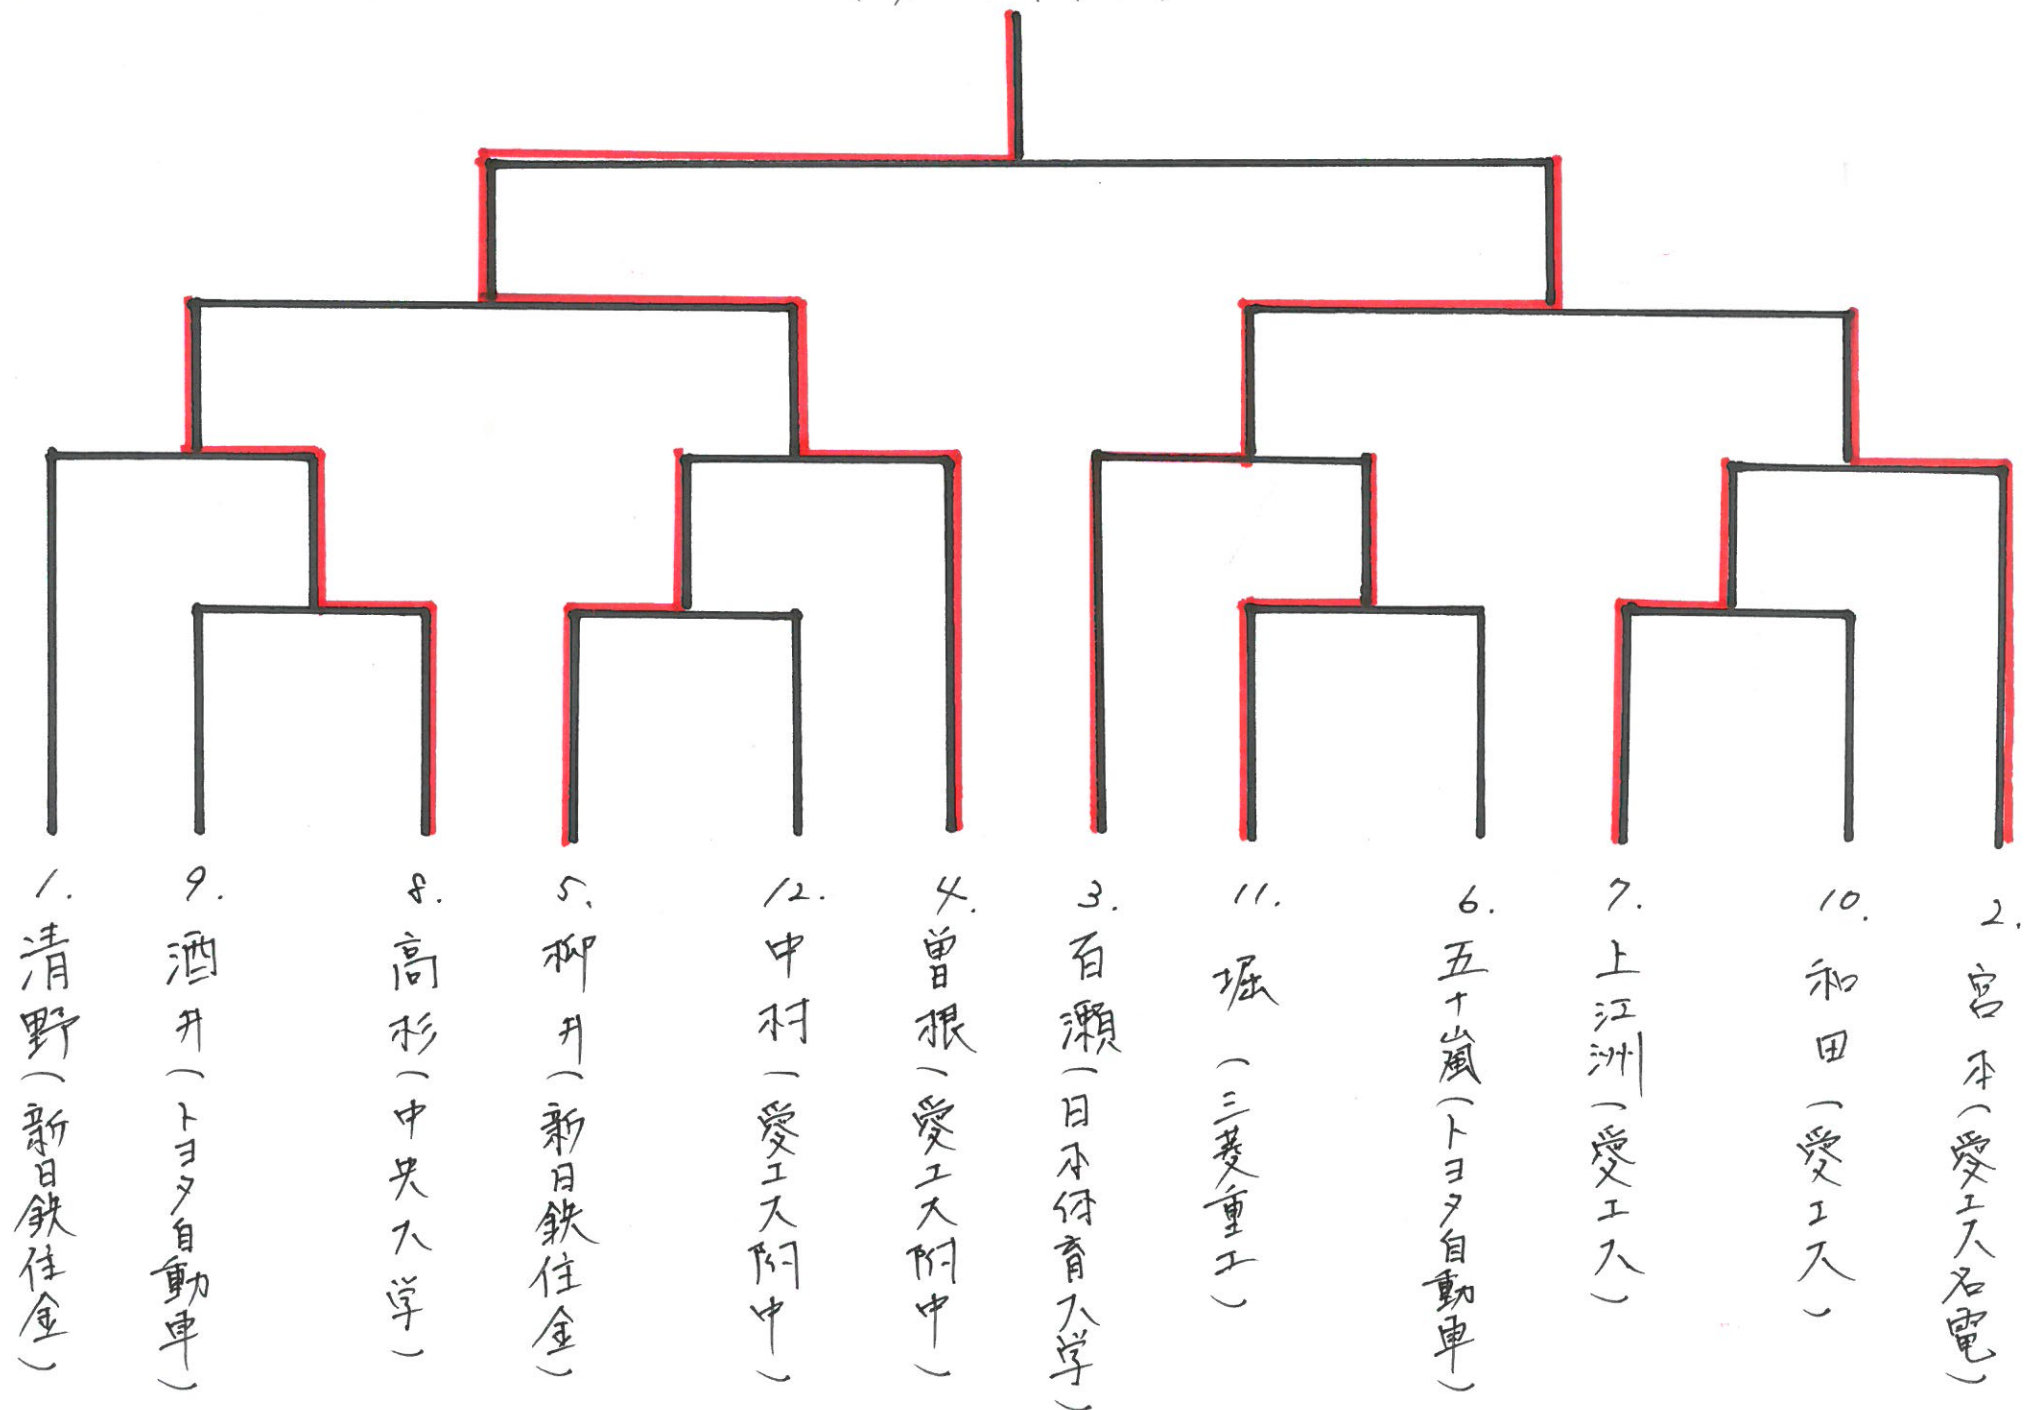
1. 清野（新日鉄住金）

9. 酒井（トヨタ自動車）

8. 高杉（中央大学）

5. 柳井（新日鉄住金）

12. 中村（愛工大附中）

4. 曽根（愛工大附中）

3. 百瀬（日本体育大学）

11. 堀（三菱重工）

6. 五十嵐（トヨタ自動車）

7. 上江洲（愛工大）

10. 和田（愛工大）

2. 宮本（愛工大名電）